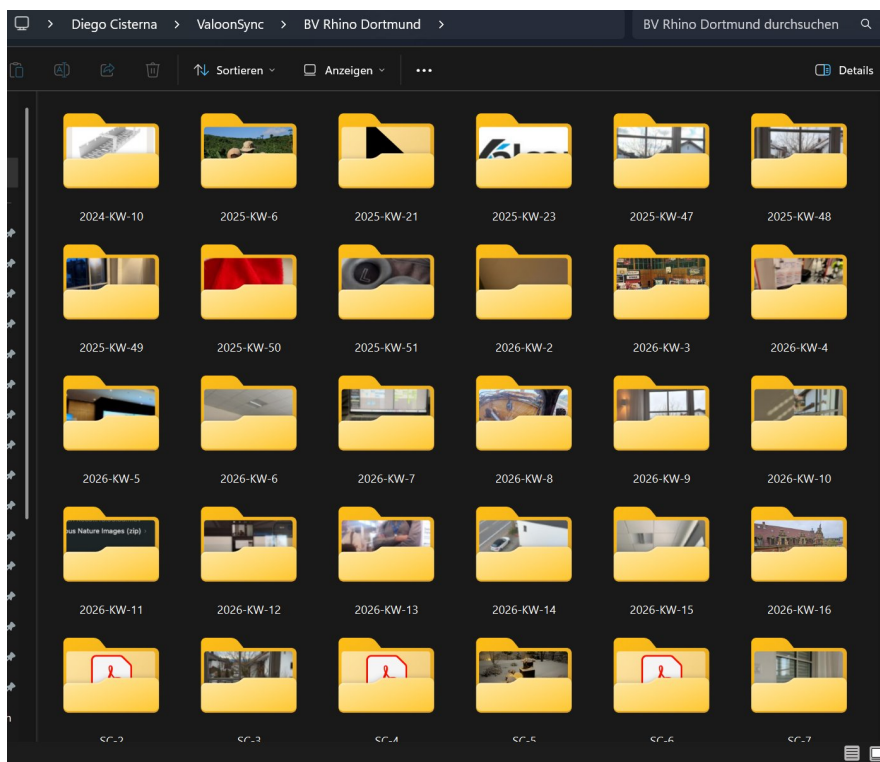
> Diego Cisterna > ValoonSync > BV Rhino Dortmund >

BV Rhino Dortmund durchsuchen

Sortieren

Anzeigen

...

Details

2024-KW-10

2025-KW-6

2025-KW-21

2025-KW-23

2025-KW-47

2025-KW-48

2025-KW-49

2025-KW-50

2025-KW-51

2026-KW-2

2026-KW-3

2026-KW-4

2026-KW-5

2026-KW-6

2026-KW-7

2026-KW-8

2026-KW-9

2026-KW-10

ous Nature Images (zip)

2026-KW-11

2026-KW-12

2026-KW-13

2026-KW-14

2026-KW-15

2026-KW-16

SC-2

SC-3

SC-4

SC-5

SC-6

SC-7